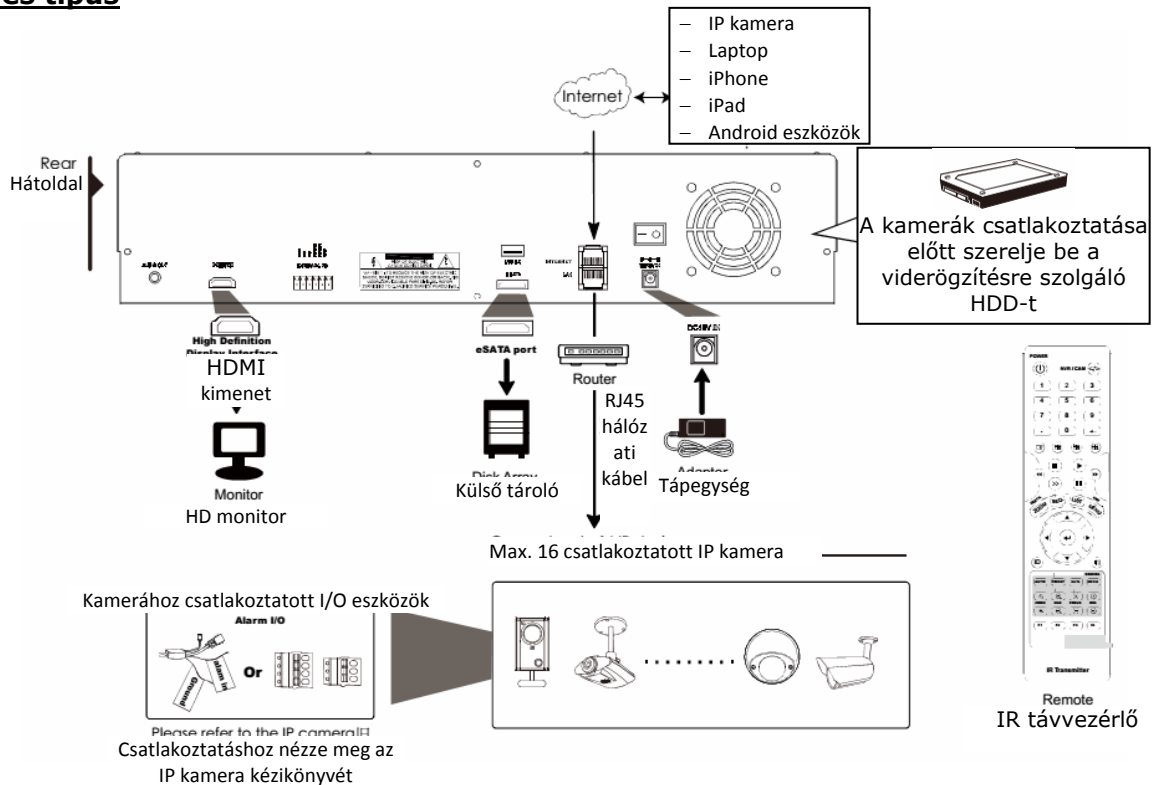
és típus

– IP kamera
– Laptop
– iPhone
– iPad
– Android eszközök

Internet

Rear
Hátoldal

A kamerák csatlakoztatása előtt szerelje be a videörgzítésre szolgáló HDD-t

High Definition Display Interface
HDMI kimenet

Monitor
HD monitor

eSATA port

Disk Array
Külső tároló

Router
RJ45 hálózati kábel

DC 12V 3A
Adapter
Tápegység

POWER
NVR / CAM
1 2 3
4 5 6
7 8 9
0

IR Transmitter
Remote
IR távvezérlő

Max. 16 csatlakoztatott IP kamera

Kamerához csatlakoztatott I/O eszközök
Alarm I/O
Ground
Alarm In
Or

Please refer to the IP camera
Csatlakoztatáshoz nézze meg az IP kamera kézikönyvét